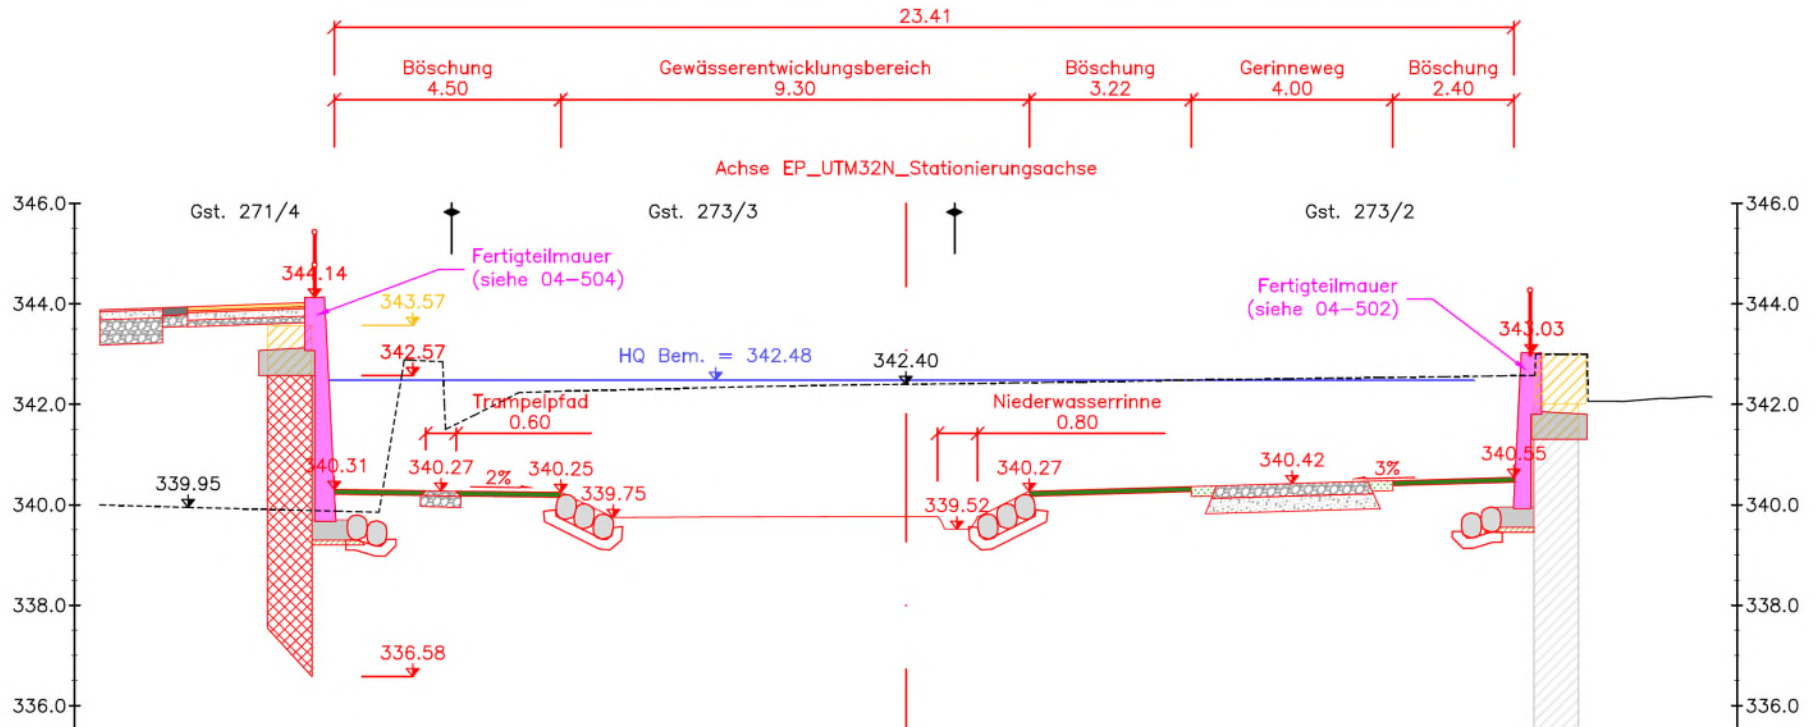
23.41

Böschung 4.50

Gewässerentwicklungsbereich 9.30

Böschung 3.22

Gerinneweg 4.00

Böschung 2.40

Achse EP_UTM32N_Stationierungsachse

346.0

Gst. 271/4

Gst. 273/3

Gst. 273/2

346.0

Fertigteilmauer (siehe 04–504)

344.14

343.57

Fertigteilmauer (siehe 04–502)

343.03

344.0

344.0

342.57

HQ Bem. = 342.48

342.40

342.0

Trampelpfad 0.60

Niederwasserrinne 0.80

342.0

340.31

340.27

2%

340.25

339.95

339.75

340.27

340.42

3%

340.55

340.0

339.52

340.0

338.0

338.0

336.58

336.0

336.0